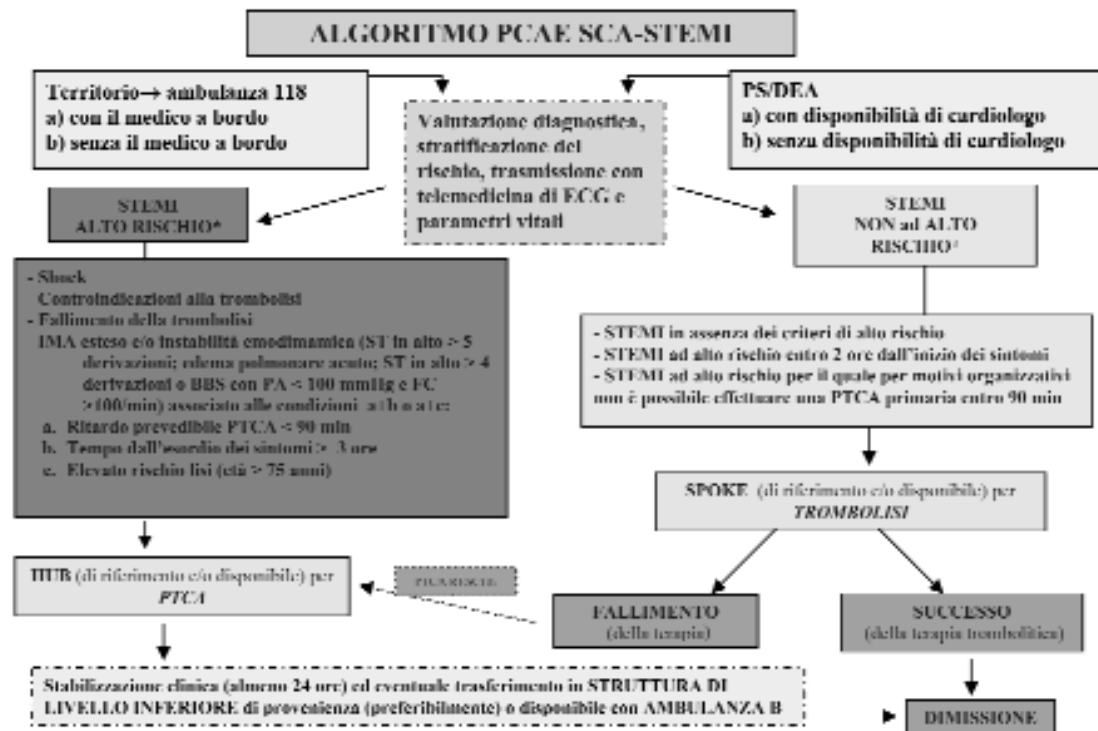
ALGORITMO PCAE SCA-STEMI

Territorio→ ambulanza 118
a) con il medico a bordo
b) senza il medico a bordo

Valutazione diagnostica, stratificazione del rischio, trasmissione con telemedicina di ECG e parametri vitali

PS/DEA
a) con disponibilità di cardiologo
b) senza disponibilità di cardiologo

STEMI
ALTO RISCHIO*

STEMI
NON ad ALTO RISCHIO°

- Shock
Controindicazioni alla trombolisi
- Fallimento della trombolisi
IMA esteso e/o instabilità emodinamica (ST in alto > 5 derivazioni; edema polmonare acuto; ST in alto > 4 derivazioni o BBS con PA < 100 mmHg e FC >100/min) associato alle condizioni a+b o a+c:
a. Ritardo prevedibile PTCA < 90 min
b. Tempo dall'esordio dei sintomi > 3 ore
c. Elevato rischio lisi (età > 75 anni)

- STEMI in assenza dei criteri di alto rischio
- STEMI ad alto rischio entro 2 ore dall'inizio dei sintomi
- STEMI ad alto rischio per il quale per motivi organizzativi non è possibile effettuare una PTCA primaria entro 90 min

SPOKE (di riferimento e/o disponibile) per TROMBOLISI

HUB (di riferimento e/o disponibile) per PTCA

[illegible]

FALLIMENTO
(della terapia)

SUCCESSO
(della terapia trombolitica)

Stabilizzazione clinica (almeno 24 ore) ed eventuale trasferimento in STRUTTURA DI LIVELLO INFERIORE di provenienza (preferibilmente) o disponibile con AMBULANZA B

DIMISSIONE